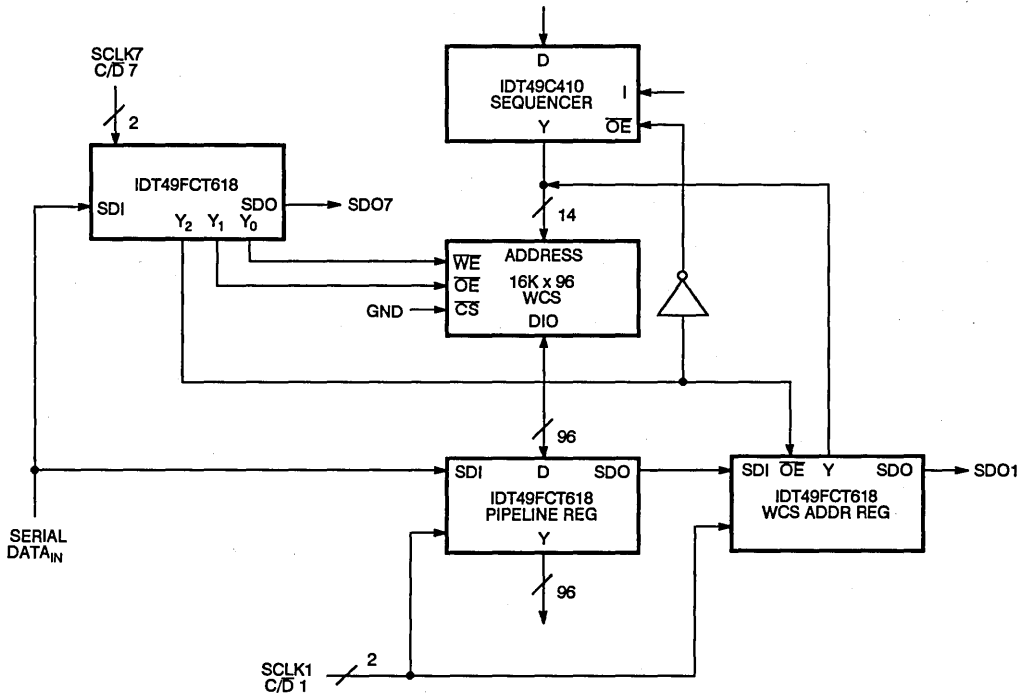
D
IDT49C410
SEQUENCER
I
Y
$\overline{OE}$

SCLK7
C/$\overline{D}$ 7
2

IDT49FCT618
SDI
SDO
SDO7
$Y_2$ $Y_1$ $Y_0$

14

ADDRESS
$\overline{WE}$
$\overline{OE}$
16K x 96
WCS
GND
$\overline{CS}$
DIO

96

SDI D SDO
IDT49FCT618
PIPELINE REG
Y

SDI $\overline{OE}$ Y SDO
IDT49FCT618
WCS ADDR REG
SDO1

SERIAL
$DATA_{IN}$

96

SCLK1
C/$\overline{D}$ 1
2